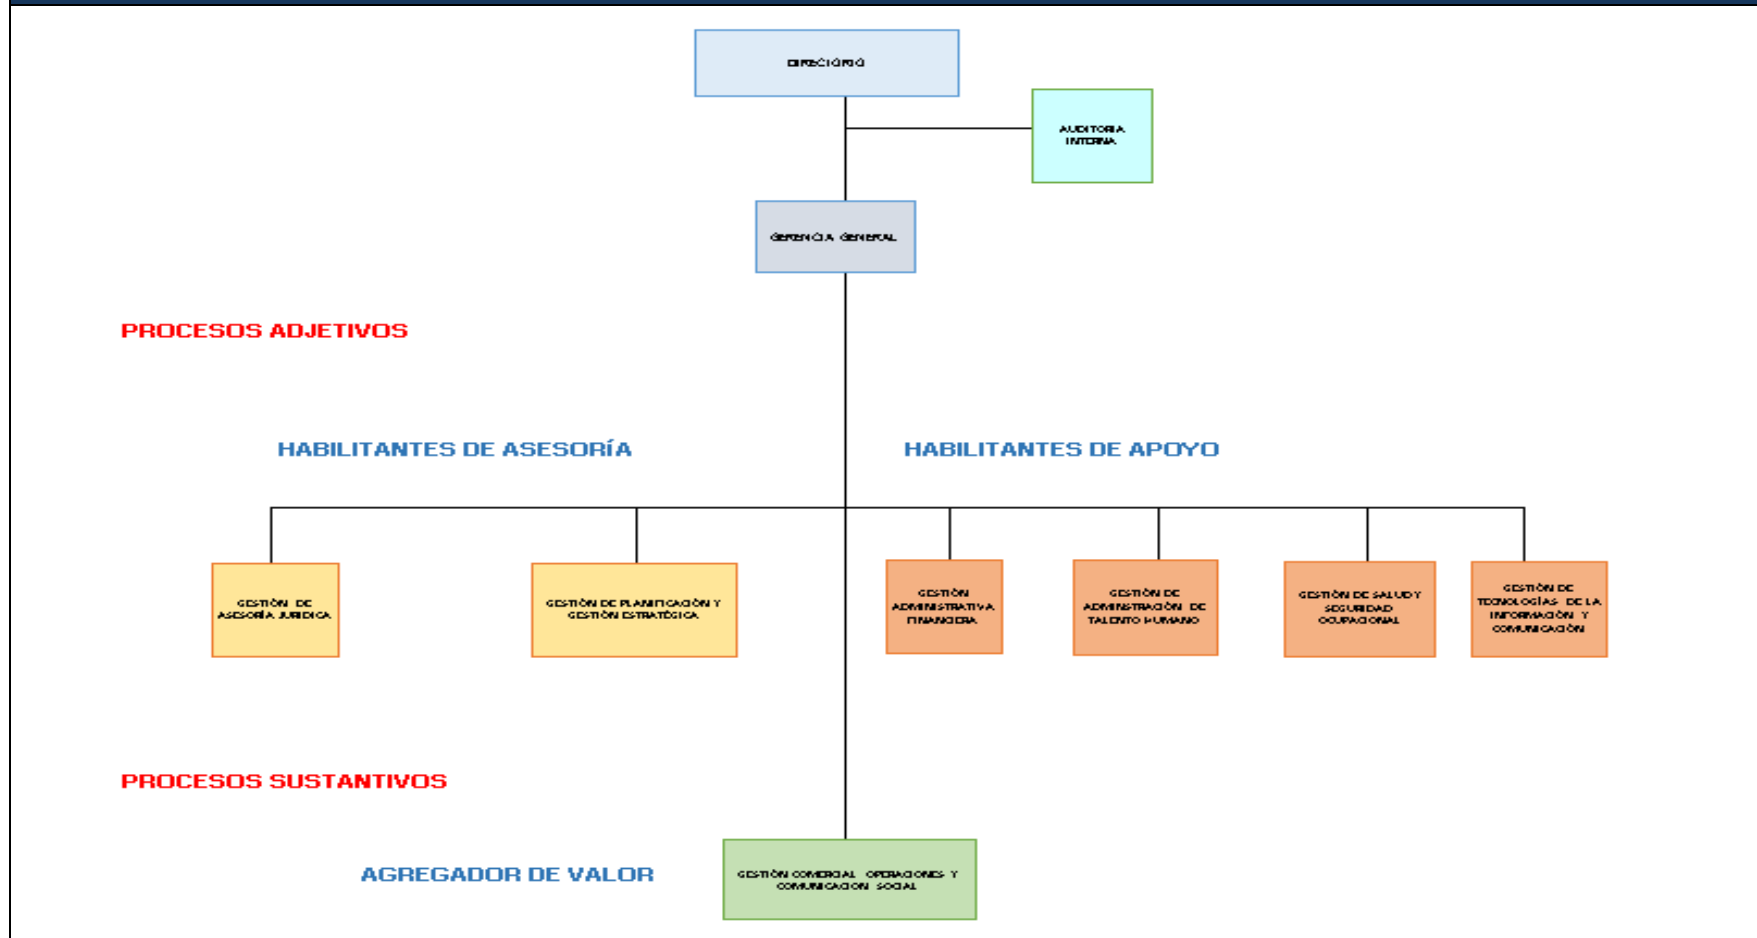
DIRECTORIO

AUDITORIA INTERNA

GERENCIA GENERAL

PROCESOS ADJETIVOS

HABILITANTES DE ASESORÍA

HABILITANTES DE APOYO

GESTIÓN DE ASESORÍA JURIDICA

GESTIÓN DE PLANIFICACIÓN Y GESTIÓN ESTRATÉGICA

GESTIÓN ADMINISTRATIVA FINANCIERA

GESTIÓN DE ADMINISTRACIÓN DE TALENTO HUMANO

GESTIÓN DE SALUD Y SEGURIDAD OCUPACIONAL

GESTIÓN DE TECNOLOGÍAS DE LA INFORMACIÓN Y COMUNICACIÓN

PROCESOS SUSTANTIVOS

AGREGADOR DE VALOR

GESTIÓN COMERCIAL OPERACIONES Y COMUNICACION SOCIAL